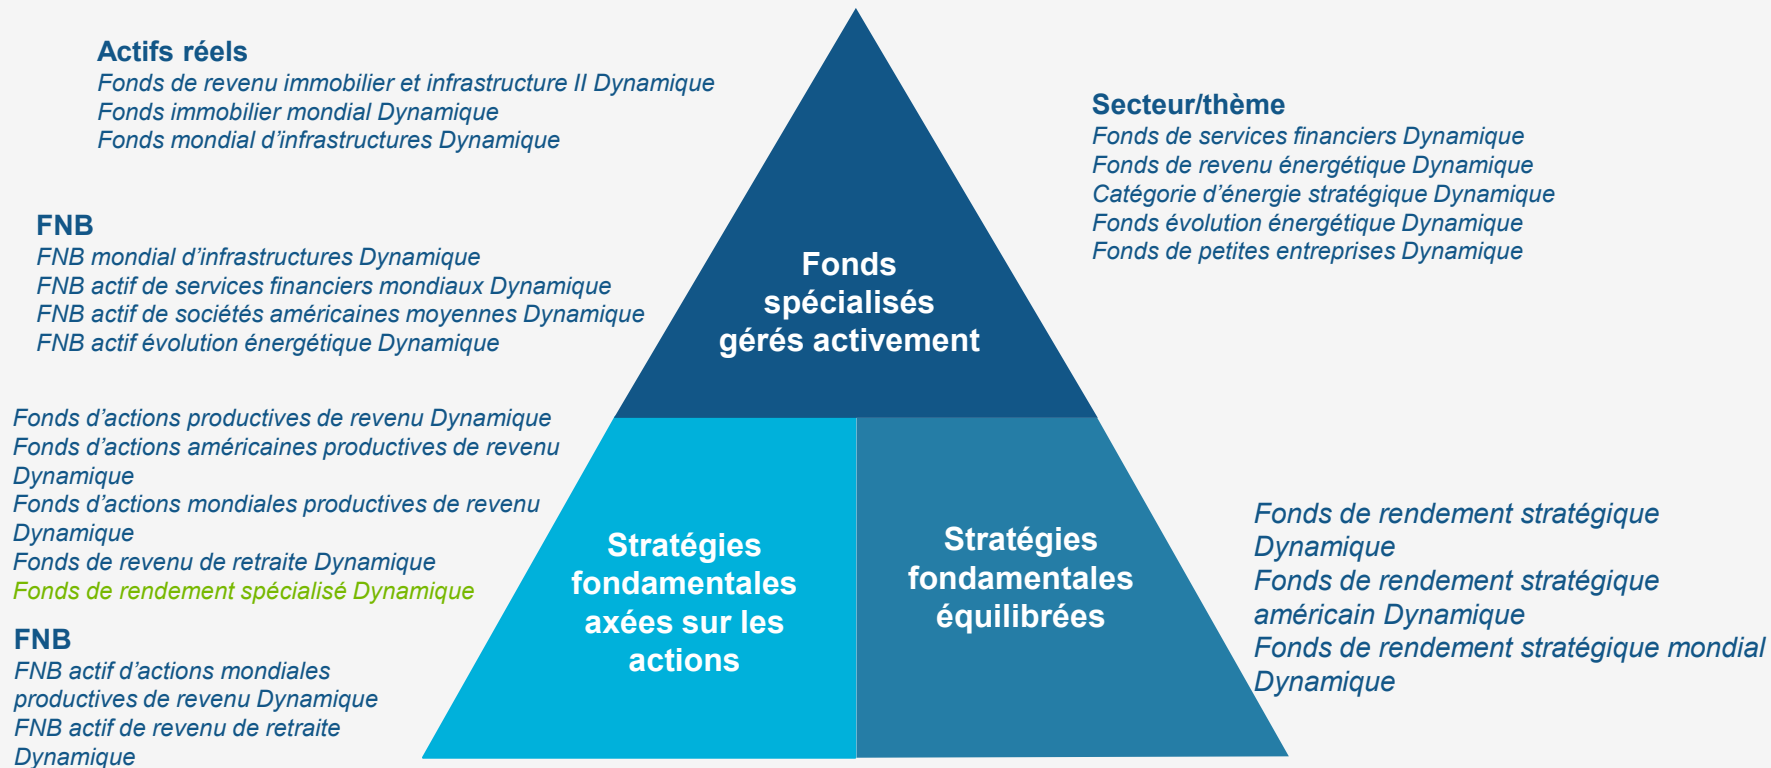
Actifs réels
Fonds de revenu immobilier et infrastructure II Dynamique
Fonds immobilier mondial Dynamique
Fonds mondial d'infrastructures Dynamique

FNB
FNB mondial d'infrastructures Dynamique
FNB actif de services financiers mondiaux Dynamique
FNB actif de sociétés américaines moyennes Dynamique
FNB actif évolution énergétique Dynamique

Fonds d'actions productives de revenu Dynamique
Fonds d'actions américaines productives de revenu Dynamique
Fonds d'actions mondiales productives de revenu Dynamique
Fonds de revenu de retraite Dynamique
Fonds de rendement spécialisé Dynamique

FNB
FNB actif d'actions mondiales productives de revenu Dynamique
FNB actif de revenu de retraite Dynamique

Fonds spécialisés gérés activement

Stratégies fondamentales axées sur les actions

Stratégies fondamentales équilibrées

Secteur/thème
Fonds de services financiers Dynamique
Fonds de revenu énergétique Dynamique
Catégorie d'énergie stratégique Dynamique
Fonds évolution énergétique Dynamique
Fonds de petites entreprises Dynamique

Fonds de rendement stratégique Dynamique
Fonds de rendement stratégique américain Dynamique
Fonds de rendement stratégique mondial Dynamique